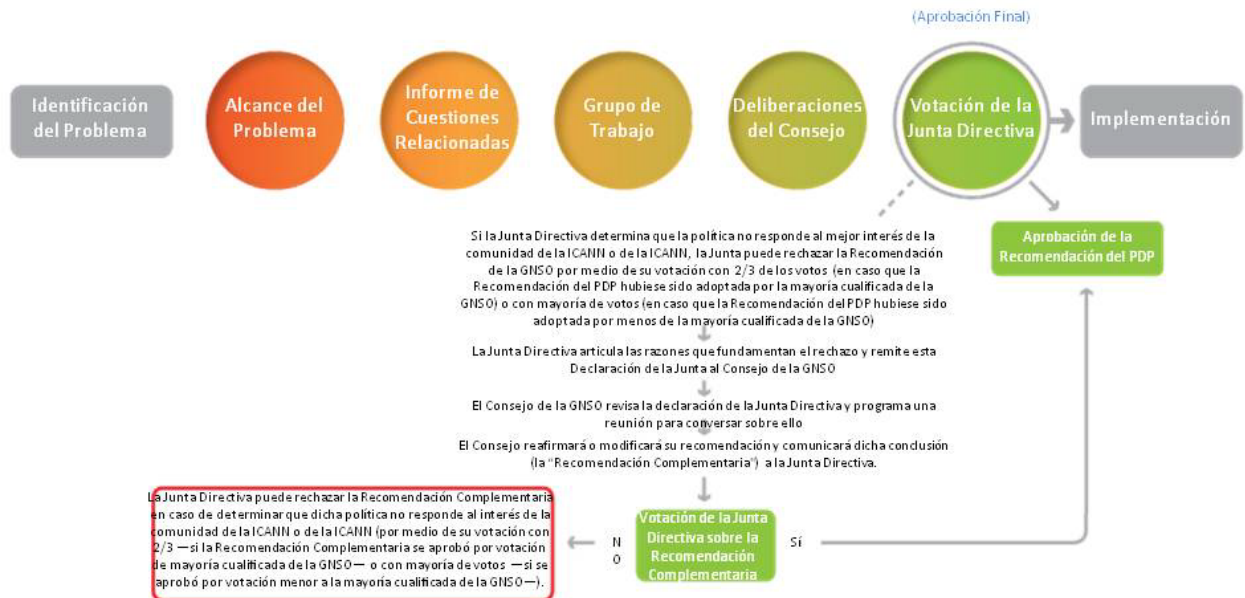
(Aprobación Final)

Identificación del Problema

Alcance del Problema

Informe de Cuestiones Relacionadas

Grupo de Trabajo

Deliberaciones del Consejo

Votación de la Junta Directiva

Implementación

Aprobación de la Recomendación del PDP

Si la Junta Directiva determina que la política no responde al mejor interés de la comunidad de la ICANN o de la ICANN, la Junta puede rechazar la Recomendación de la GNSO por medio de su votación con 2/3 de los votos (en caso que la Recomendación del PDP hubiese sido adoptada por la mayoría cualificada de la GNSO) o con mayoría de votos (en caso que la Recomendación del PDP hubiese sido adoptada por menos de la mayoría cualificada de la GNSO)

La Junta Directiva articula las razones que fundamentan el rechazo y remite esta Declaración de la Junta al Consejo de la GNSO

El Consejo de la GNSO revisa la declaración de la Junta Directiva y programa una reunión para conversar sobre ello

El Consejo reafirmará o modificará su recomendación y comunicará dicha conclusión (la "Recomendación Complementaria") a la Junta Directiva.

La Junta Directiva puede rechazar la Recomendación Complementaria en caso de determinar que dicha política no responde al interés de la comunidad de la ICANN o de la ICANN (por medio de su votación con 2/3 —si la Recomendación Complementaria se aprobó por votación de mayoría cualificada de la GNSO— o con mayoría de votos —si se aprobó por votación menor a la mayoría cualificada de la GNSO—).

NO

Votación de la Junta Directiva sobre la Recomendación Complementaria

Sí